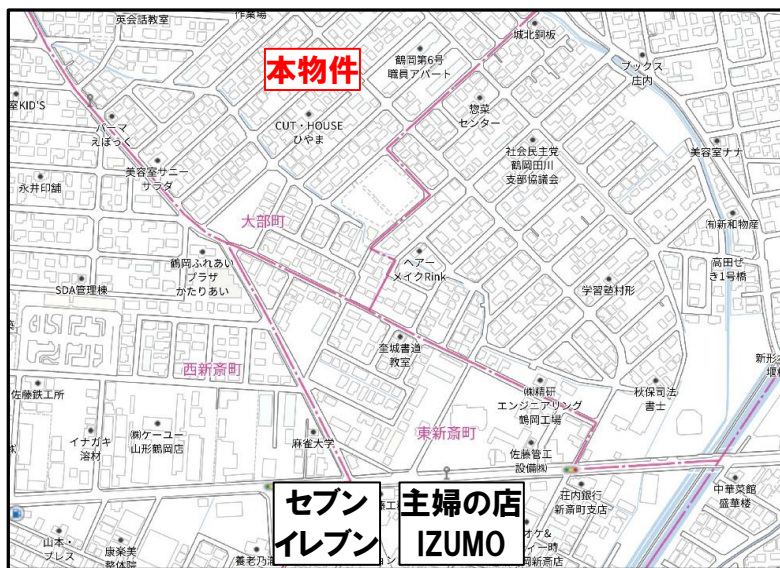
英会話教室
作業場
本物件
鶴岡第6号
職員アパート
城北銅板
ブックス
庄内
室KID'S
パーマ
えぼっく
CUT・HOUSE
ひやま
惣菜
センター
社会民主党
鶴岡田川
支部協議会
美容室ナナ
美容室サニー
サラダ
永井印舗
大部町
㈲新和物産
ヘアー
メイクRink
高田ぜ
きし1号橋
鶴岡ふれあい
プラザ
かたりあい
SDA管理棟
学習塾村形
奎城書道
教室
新形
堰
西新斎町
佐藤鉄工所
㈱精研
エンジニアリング
鶴岡工場
秋保司法
書士
イナガキ
浴材
㈱ケーユー
山形鶴岡店
麻雀大学
東新斎町
佐藤管工
設備㈱
荘内銀行
新斎町支店
中華菜館
盛華楼
山本・
プレス
康楽美
整体院
養老乃
セブン
イレブン
主婦の店
IZUMO